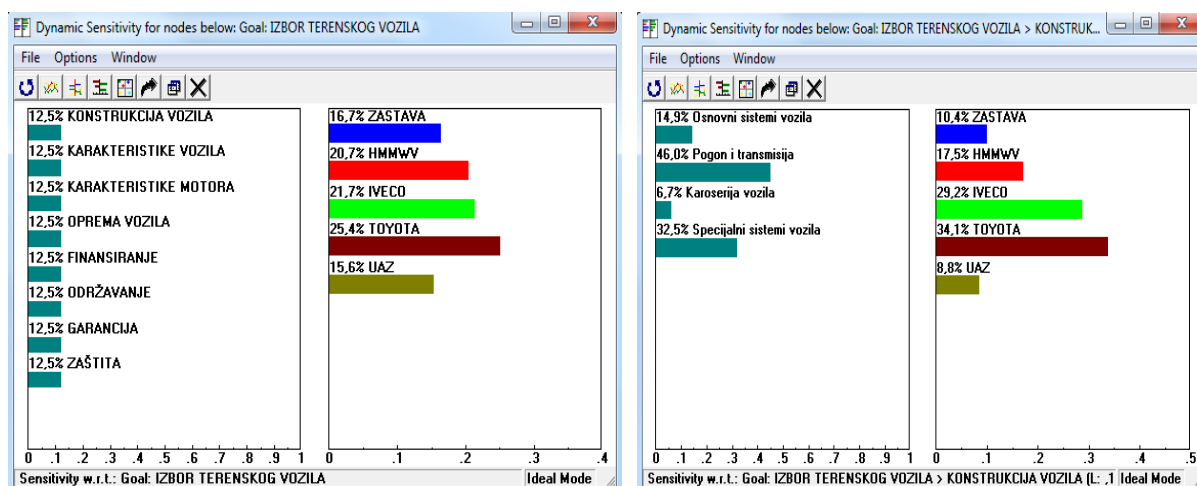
Dynamic Sensitivity for nodes below: Goal: IZBOR TERENSKOG VOZILA

File Options Window

12,5% KONSTRUKCIJA VOZILA
12,5% KARAKTERISTIKE VOZILA
12,5% KARAKTERISTIKE MOTORA
12,5% OPREMA VOZILA
12,5% FINANSIRANJE
12,5% ODRŽAVANJE
12,5% GARANCIJA
12,5% ZAŠTITA

0 .1 .2 .3 .4 .5 .6 .7 .8 .9 1

16,7% ZASTAVA
20,7% HMMWV
21,7% IVECO
25,4% TOYOTA
15,6% UAZ

0 .1 .2 .3 .4

Sensitivity w.r.t.: Goal: IZBOR TERENSKOG VOZILA
Ideal Mode

Dynamic Sensitivity for nodes below: Goal: IZBOR TERENSKOG VOZILA > KONSTRUK...

File Options Window

14,9% Osnovni sistemi vozila
46,0% Pogon i transmisija
6,7% Karoserija vozila
32,5% Specijalni sistemi vozila

0 .1 .2 .3 .4 .5 .6 .7 .8 .9 1

10,4% ZASTAVA
17,5% HMMWV
29,2% IVECO
34,1% TOYOTA
8,8% UAZ

0 .1 .2 .3 .4 .5

Sensitivity w.r.t.: Goal: IZBOR TERENSKOG VOZILA > KONSTRUKCIJA VOZILA (L: ,1
Ideal Mode